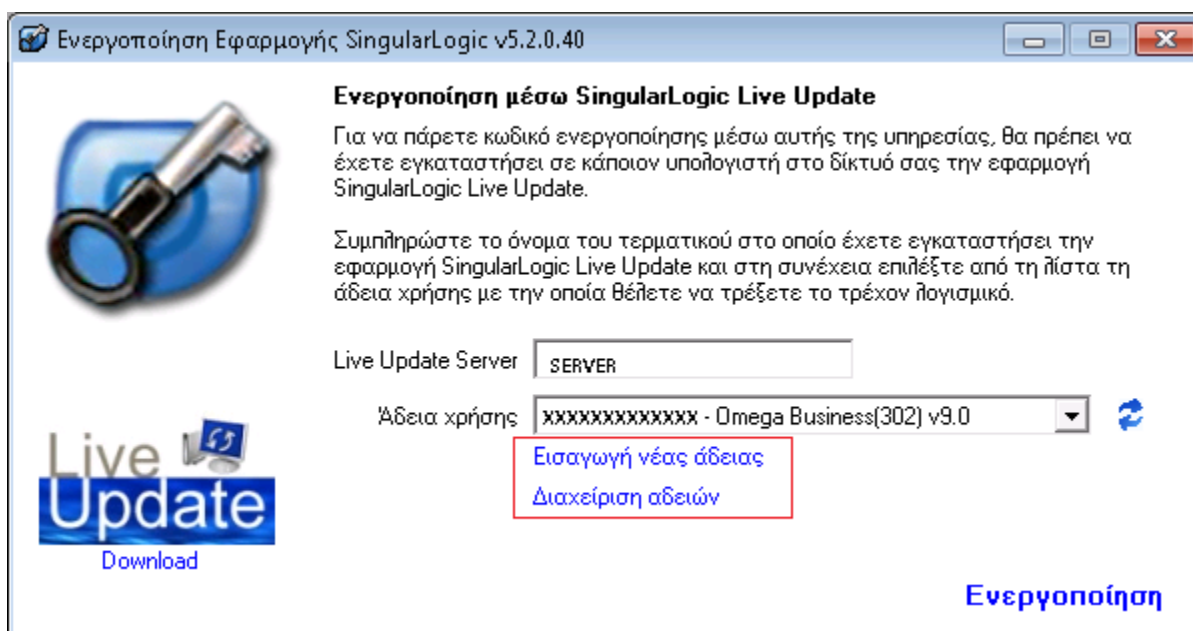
Ενεργοποίηση Εφαρμογής SingularLogic v5.2.0.40

Ενεργοποίηση μέσω SingularLogic Live Update

Για να πάρετε κωδικό ενεργοποίησης μέσω αυτής της υπηρεσίας, θα πρέπει να έχετε εγκαταστήσει σε κάποιον υπολογιστή στο δίκτυό σας την εφαρμογή SingularLogic Live Update.

Συμπληρώστε το όνομα του τερματικού στο οποίο έχετε εγκαταστήσει την εφαρμογή SingularLogic Live Update και στη συνέχεια επιλέξτε από τη λίστα τη άδεια χρήσης με την οποία θέλετε να τρέξετε το τρέχον λογισμικό.

Live Update Server SERVER

Άδεια χρήσης xxxxxxxxxxxxx - Omega Business(302) v9.0

Εισαγωγή νέας άδειας

Διαχείριση αδειών

Live Update

Download

Ενεργοποίηση